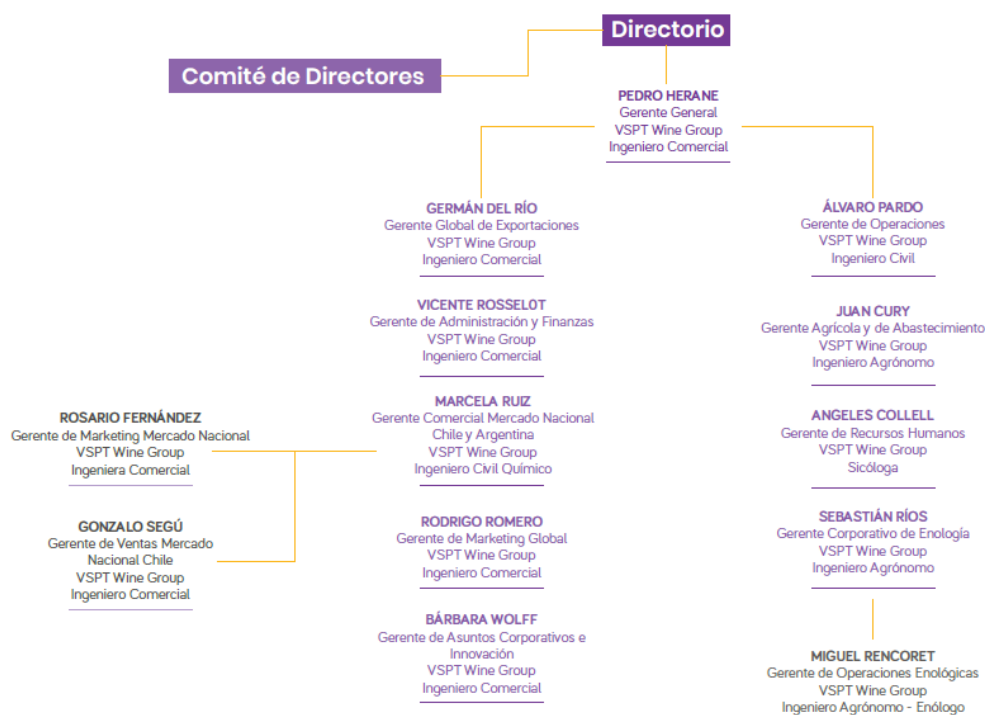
Directorio

Comité de Directores

PEDRO HERANE
Gerente General
VSPT Wine Group
Ingeniero Comercial

GERMÁN DEL RÍO
Gerente Global de Exportaciones
VSPT Wine Group
Ingeniero Comercial

VICENTE ROSSELOT
Gerente de Administración y Finanzas
VSPT Wine Group
Ingeniero Comercial

MARCELA RUIZ
Gerente Comercial Mercado Nacional Chile y Argentina
VSPT Wine Group
Ingeniero Civil Químico

RODRIGO ROMERO
Gerente de Marketing Global
VSPT Wine Group
Ingeniero Comercial

BÁRBARA WOLFF
Gerente de Asuntos Corporativos e Innovación
VSPT Wine Group
Ingeniero Comercial

ROSARIO FERNÁNDEZ
Gerente de Marketing Mercado Nacional
VSPT Wine Group
Ingeniera Comercial

GONZALO SEGÚ
Gerente de Ventas Mercado Nacional Chile
VSPT Wine Group
Ingeniero Comercial

ÁLVARO PARDO
Gerente de Operaciones
VSPT Wine Group
Ingeniero Civil

JUAN CURY
Gerente Agrícola y de Abastecimiento
VSPT Wine Group
Ingeniero Agrónomo

ANGELES COLLELL
Gerente de Recursos Humanos
VSPT Wine Group
Sicóloga

SEBASTIÁN RÍOS
Gerente Corporativo de Enología
VSPT Wine Group
Ingeniero Agrónomo

MIGUEL RENCORET
Gerente de Operaciones Enológicas
VSPT Wine Group
Ingeniero Agrónomo - Enólogo